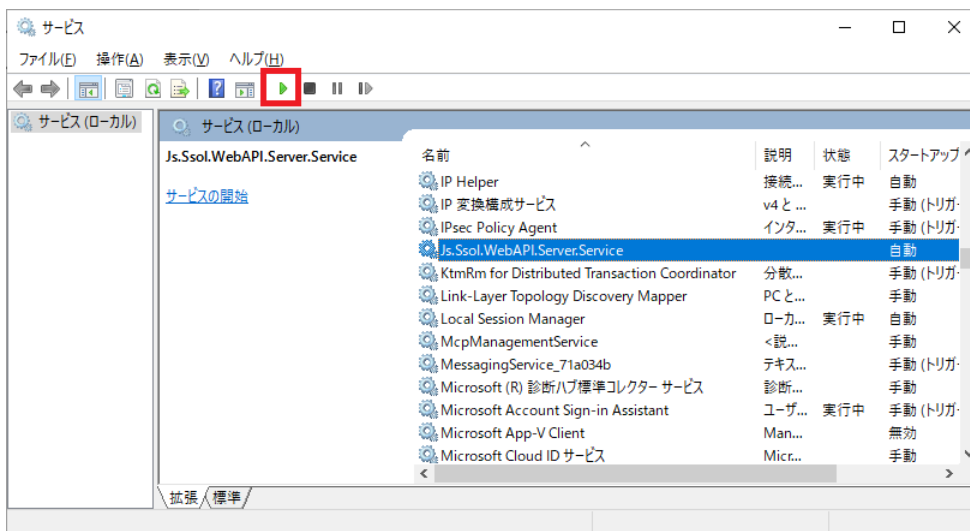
サービス

ファイル(F) 操作(A) 表示(V) ヘルプ(H)

サービス (ローカル)

サービス (ローカル)

Js.Ssol.WebAPI.Server.Service

サービスの開始

| 名前 | 説明 | 状態 | スタートアップ |
|---|---|---|---|
| IP Helper | 接続... | 実行中 | 自動 |
| IP 変換構成サービス | v4 と ... | | 手動 (トリガ- |
| IPsec Policy Agent | インタ... | 実行中 | 手動 (トリガ- |
| Js.Ssol.WebAPI.Server.Service | | | 自動 |
| KtmRm for Distributed Transaction Coordinator | 分散... | | 手動 (トリガ- |
| Link-Layer Topology Discovery Mapper | PC と... | | 手動 |
| Local Session Manager | ローカ... | 実行中 | 自動 |
| McpManagementService | <説... | | 手動 |
| MessagingService_71a034b | テキス... | | 手動 (トリガ- |
| Microsoft (R) 診断ハブ標準コレクター サービス | 診断... | | 手動 |
| Microsoft Account Sign-in Assistant | ユーザ... | 実行中 | 手動 (トリガ- |
| Microsoft App-V Client | Man... | | 無効 |
| Microsoft Cloud ID サービス | Micr... | | 手動 |

拡張 標準